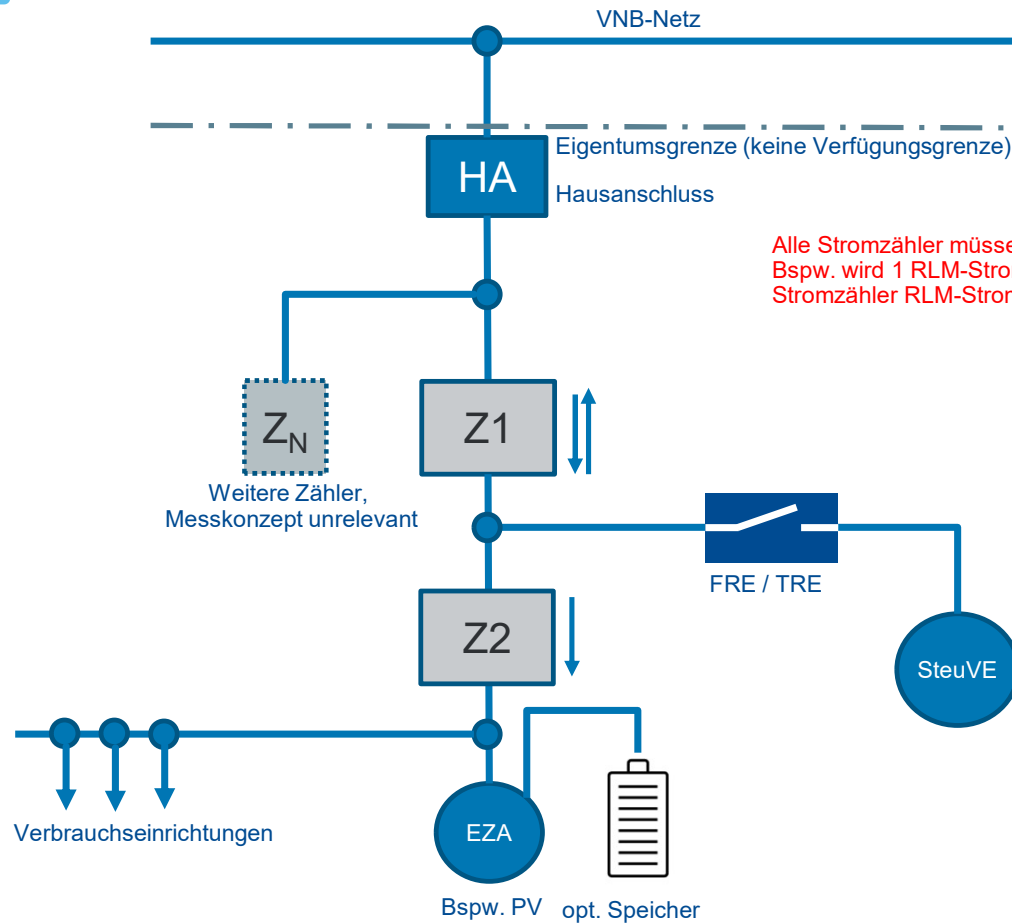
VNB-Netz

HA

Eigentumsgrenze (keine Verfügungsgrenze)

Hausanschluss

Alle Stromzähler müsse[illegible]
Bspw. wird 1 RLM-Stro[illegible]
Stromzähler RLM-Stro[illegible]

$Z_N$

Weitere Zähler, Messkonzept unrelevant

Z1

FRE / TRE

SteuVE

Z2

Verbrauchseinrichtungen

EZA

Bspw. PV

opt. Speicher